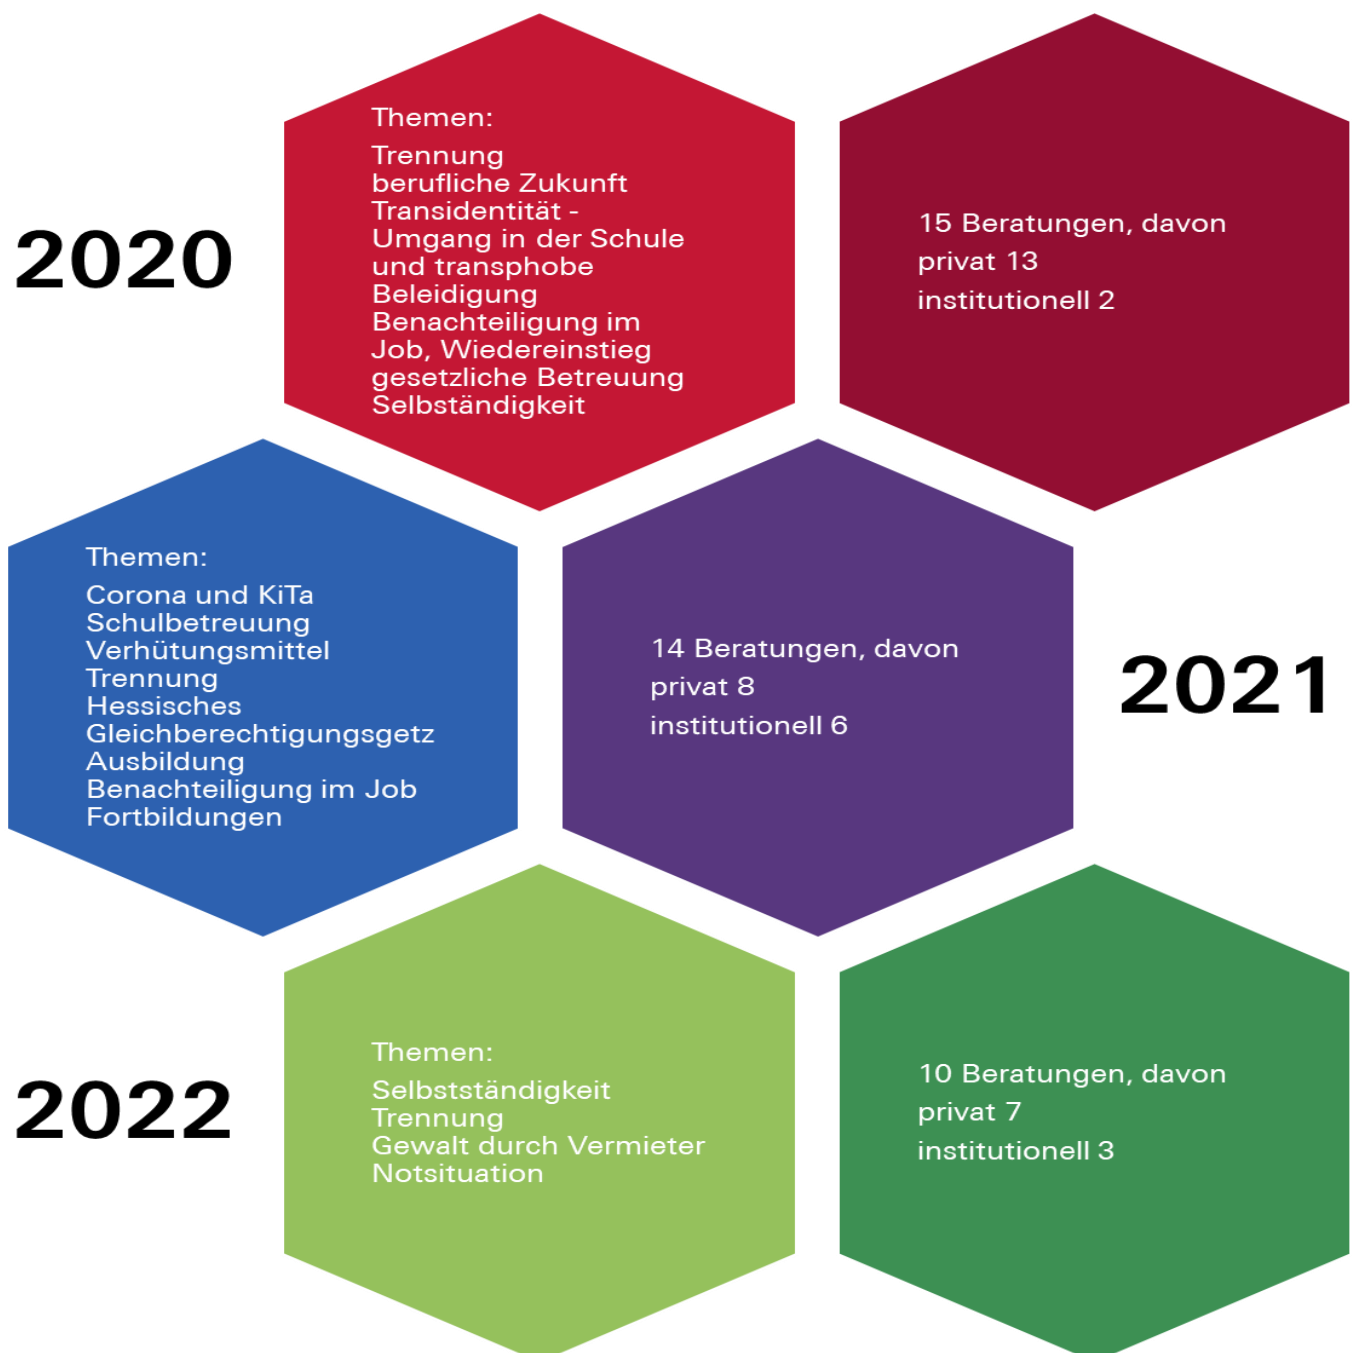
2020

Themen:
Trennung
berufliche Zukunft
Transidentität - Umgang in der Schule und transphobe Beleidigung
Benachteiligung im Job, Wiedereinstieg
gesetzliche Betreuung
Selbständigkeit

15 Beratungen, davon
privat 13
institutionell 2

Themen:
Corona und KiTa
Schulbetreuung
Verhütungsmittel
Trennung
Hessisches Gleichberechtigungsgetz
Ausbildung
Benachteiligung im Job
Fortbildungen

14 Beratungen, davon
privat 8
institutionell 6

2021

2022

Themen:
Selbstständigkeit
Trennung
Gewalt durch Vermieter
Notsituation

10 Beratungen, davon
privat 7
institutionell 3